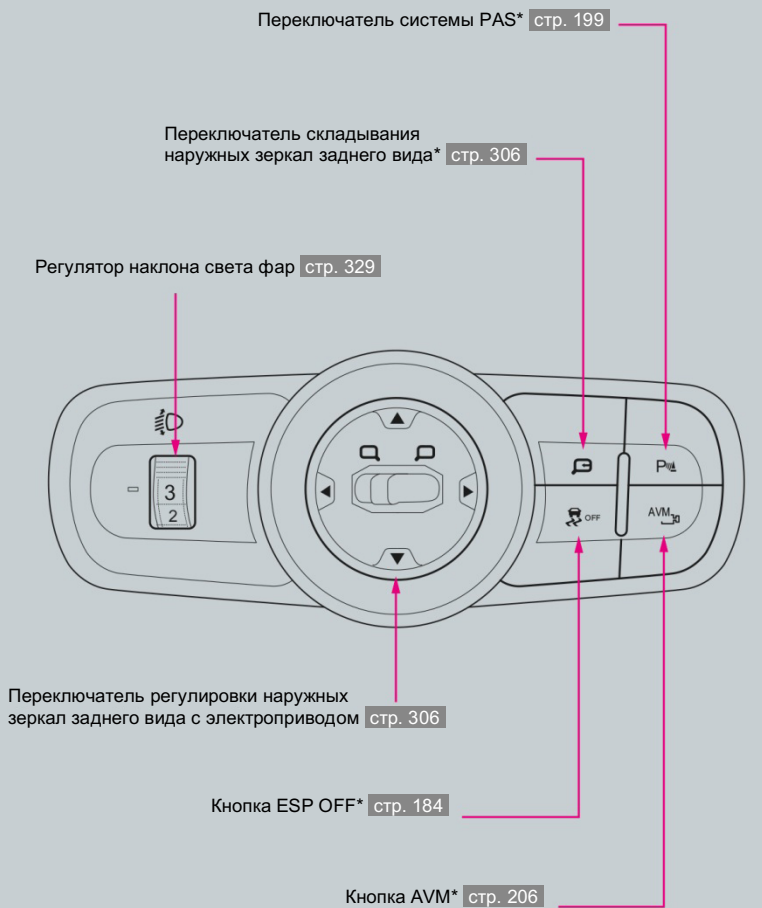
Переключатель системы PAS* стр. 199

Переключатель складывания наружных зеркал заднего вида* стр. 306

Регулятор наклона света фар стр. 329

3
2

OFF

AVM

Переключатель регулировки наружных зеркал заднего вида с электроприводом стр. 306

Кнопка ESP OFF* стр. 184

Кнопка AVM* стр. 206